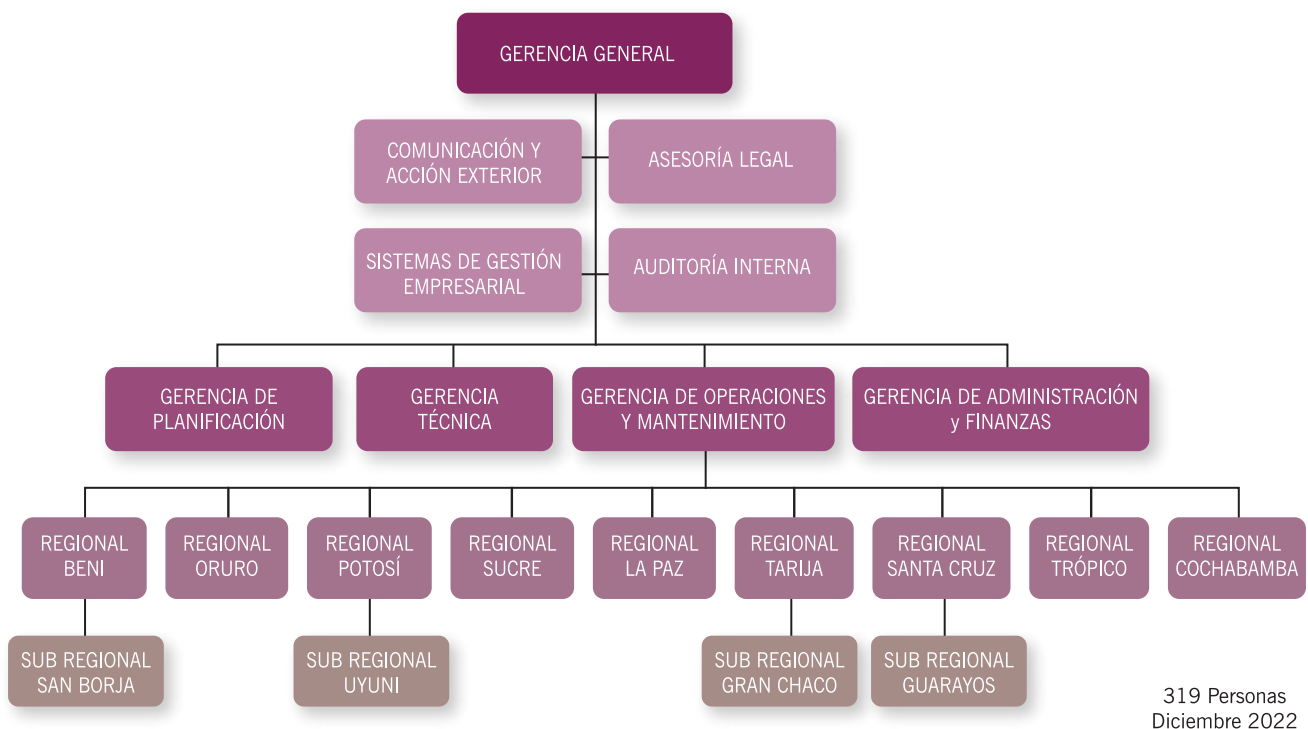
GERENCIA GENERAL

COMUNICACIÓN Y ACCIÓN EXTERIOR

ASESORÍA LEGAL

SISTEMAS DE GESTIÓN EMPRESARIAL

AUDITORÍA INTERNA

GERENCIA DE PLANIFICACIÓN

GERENCIA TÉCNICA

GERENCIA DE OPERACIONES Y MANTENIMIENTO

GERENCIA DE ADMINISTRACIÓN y FINANZAS

REGIONAL BENI

REGIONAL ORURO

REGIONAL POTOSÍ

REGIONAL SUCRE

REGIONAL LA PAZ

REGIONAL TARIJA

REGIONAL SANTA CRUZ

REGIONAL TRÓPICO

REGIONAL COCHABAMBA

SUB REGIONAL SAN BORJA

SUB REGIONAL UYUNI

SUB REGIONAL GRAN CHACO

SUB REGIONAL GUARAYOS

319 Personas
Diciembre 2022